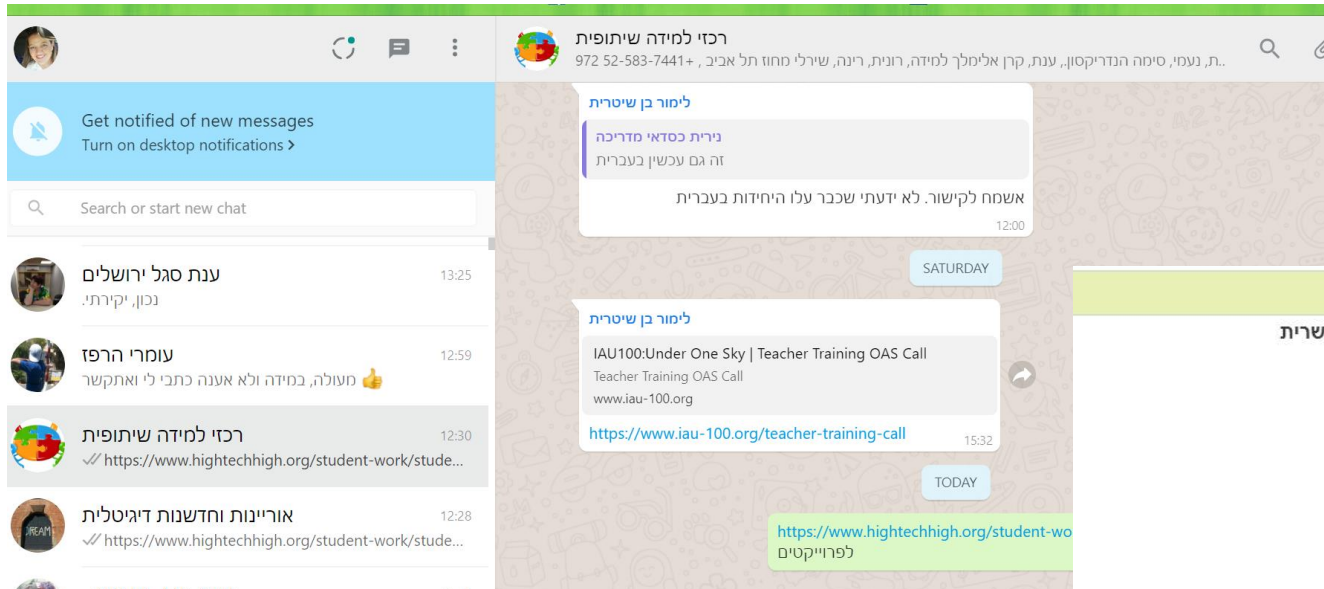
Get notified of new messages
Turn on desktop notifications >

Search or start new chat

ענת סגל ירושלים 13:25
נכון, יקירתי.

עומרי הרפז 12:59
מעולה, במידה ולא אענה כתבי לי ואתקשר 👍

רכזי למידה שיתופית 12:30
https://www.hightechhigh.org/student-work/stude...

אוריינות וחדשנות דיגיטלית 12:28
https://www.hightechhigh.org/student-work/stude...

רכזי למידה שיתופית
..ת, נעמי, סימה הנדריקסון, ענת, קרן אלימלך למידה, רונית, רינה, שירלי מחוז תל אביב , 972 52-583-7441+

לימור בן שיטרית
נירית כסדאי מדריכה
זה גם עכשיו בעברית
אשמח לקישור. לא ידעתי שכבר עלו היחידות בעברית
12:00

SATURDAY

לימור בן שיטרית
IAU100:Under One Sky | Teacher Training OAS Call
Teacher Training OAS Call
www.iau-100.org
https://www.iau-100.org/teacher-training-call
15:32

TODAY

https://www.hightechhigh.org/student-wo
לפרוייקטים

שרית